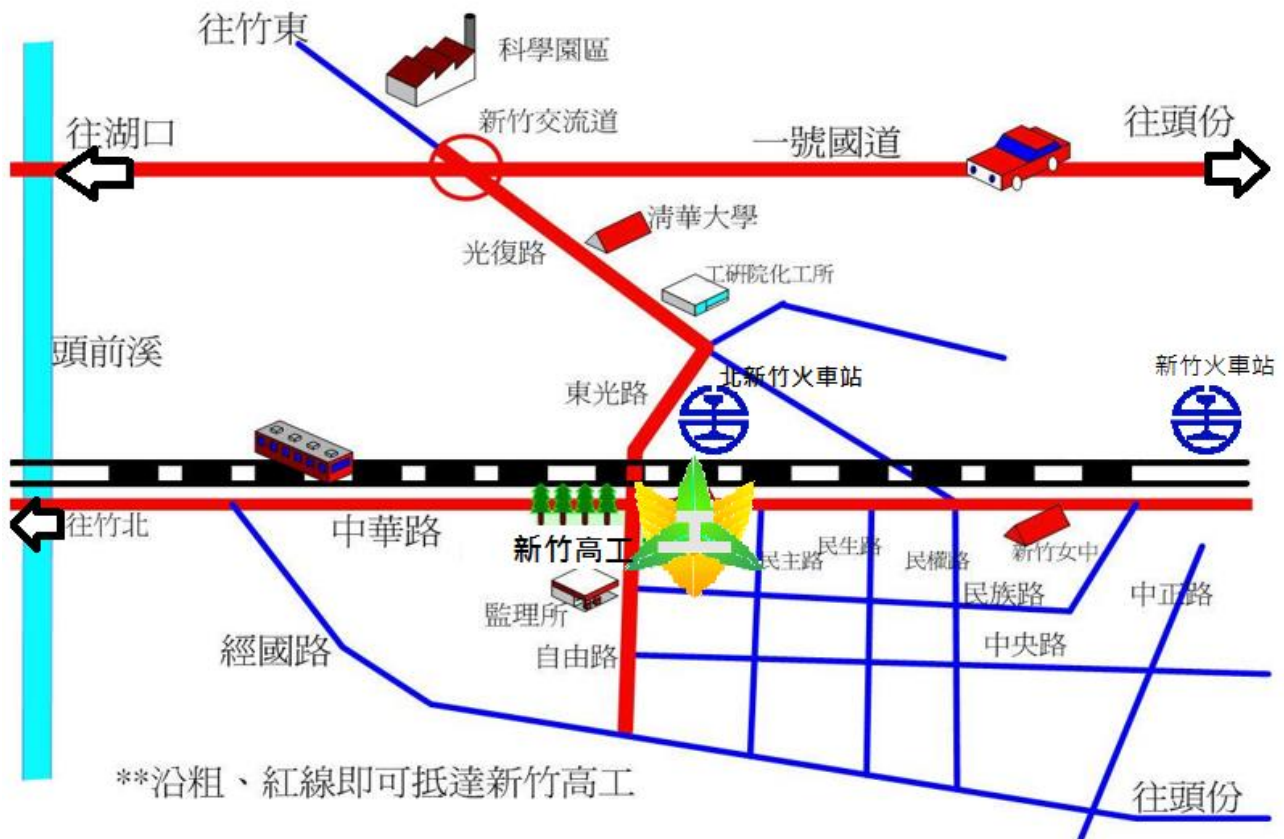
往竹東
科學園區
往湖口
新竹交流道
一號國道
往頭份
清華大學
光復路
工研院化工所
頭前溪
東光路
北新竹火車站
新竹火車站
往竹北
中華路
新竹高工
民主路
民生路
民權路
新竹女中
監理所
民族路
中正路
經國路
自由路
中央路
**沿粗、紅線即可抵達新竹高工
往頭份